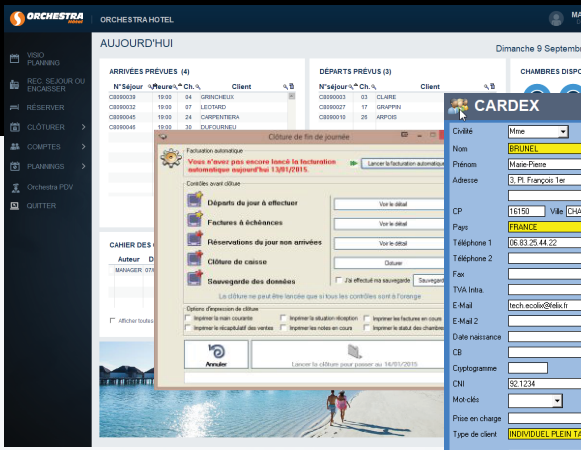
ORCHESTRA ORCHESTRA HOTEL MA

VISIO PLANNING
REC. SEJOUR OU ENCAISSER
RÉSERVER
CLÔTURER >
COMPTES >
PLANNINGS >
Orchestra PDV
QUITTER

AUJOURD'HUI

Dimanche 9 Septemb

ARRIVÉES PRÉVUES (4)

| N°Séjour | Heure | Ch. | Client |
|---|---|---|---|
| C8090038 | 19:00 | 04 | GRINCHEUX |
| C8090037 | 19:00 | 07 | LEOTARD |
| C8090045 | 19:00 | 24 | CARPENTIERA |
| C8090046 | 19:00 | 30 | DUFOURNEU |

DÉPARTS PRÉVUS (3)

| N°Séjour | Ch. | Client |
|---|---|---|
| C8090003 | 03 | CLAIRE |
| C8090027 | 17 | GRAPPIN |
| C8090010 | 26 | ARPOIS |

CHAMBRES DISPO

CAHIER DES C

| Auteur | D |
|---|---|
| MANAGER | 07/ |

Afficher toutes

Clôture de fin de journée

Facturation automatique
Vous n'avez pas encore lancé la facturation automatique aujourd'hui 13/01/2015.
Lancer la facturation automatique

Contrôles avant clôture
Départs du jour à effectuer — Voir le détail
Factures à échéances — Voir le détail
Réservations du jour non arrivées — Voir le détail
Clôture de caisse — Clôturer
Sauvegarde des données — J'ai effectué ma sauvegarde — Sauvegard

La clôture ne pourra être lancée que si tous les contrôles sont à l'orange

Options d'impression de clôture
Imprimer la main courante
Imprimer la situation réception
Imprimer les factures en cours
Imprimer le récapitulatif des ventes
Imprimer les notes en cours
Imprimer le statut des chambres

Annuler
Lancer la clôture pour passer au 14/01/2015

CARDEX

Civilité: Mme
Nom: BRUNEL
Prénom: Marie-Pierre
Adresse: 3, Pl. François 1er
CP: 16150 Ville: CHA
Pays: FRANCE
Téléphone 1: 06.83.25.44.22
Téléphone 2
Fax
TVA Intra.
E-Mail: tech.ecolix@elix.fr
E-Mail 2
Date naissance
CB
Cryptogramme
CNI: 92.1234
Mot-clés
Prise en charge
Type de client: INDIVIDUEL PLEIN TA